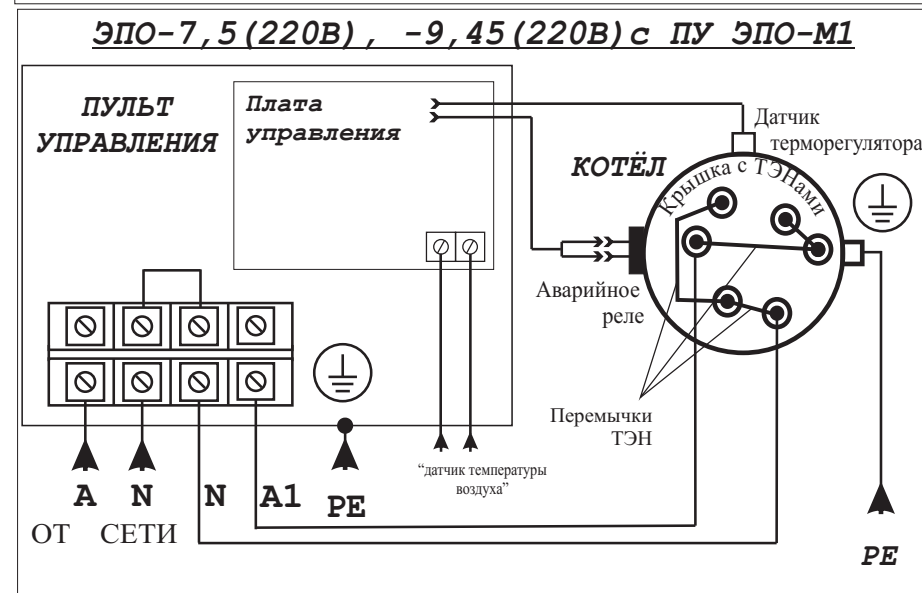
ЭПО-7,5(220В), -9,45(220В)с ПУ ЭПО-М1

ПУЛЬТ УПРАВЛЕНИЯ

Плата управления

Датчик терморегулятора

КОТЁЛ

Крышка с ТЭНами

Аварийное реле

Перемычки ТЭН

"датчик температуры воздуха"

A N N A1 PE

ОТ СЕТИ

PE